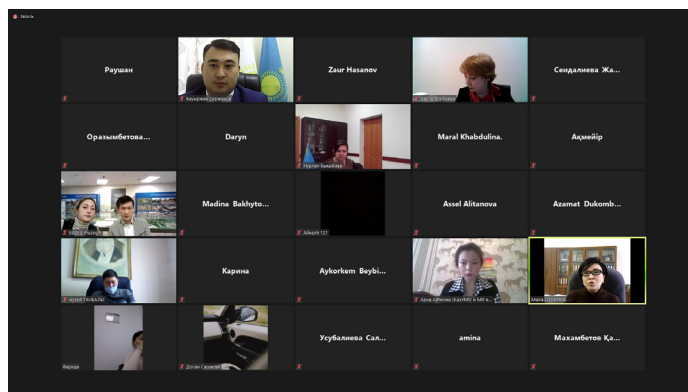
Запись

Раушан

Бауыржан Серікович

Zaur Hasanov

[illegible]

Сеидалиева Жа...

Оразымбетова...

Daryn

Нурлан Тамабаев

Maral Khabdulina.

Ақмейір

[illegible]

Madina Bakhyto...

Aileen0 121

Assel Alitanova

Azamat Dukomb...

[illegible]

Карина

Aykorkem Beybi...

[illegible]

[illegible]

Фарида

Досан Сагимов

Усубалиева Сал...

amina

Махамбетов Қа...